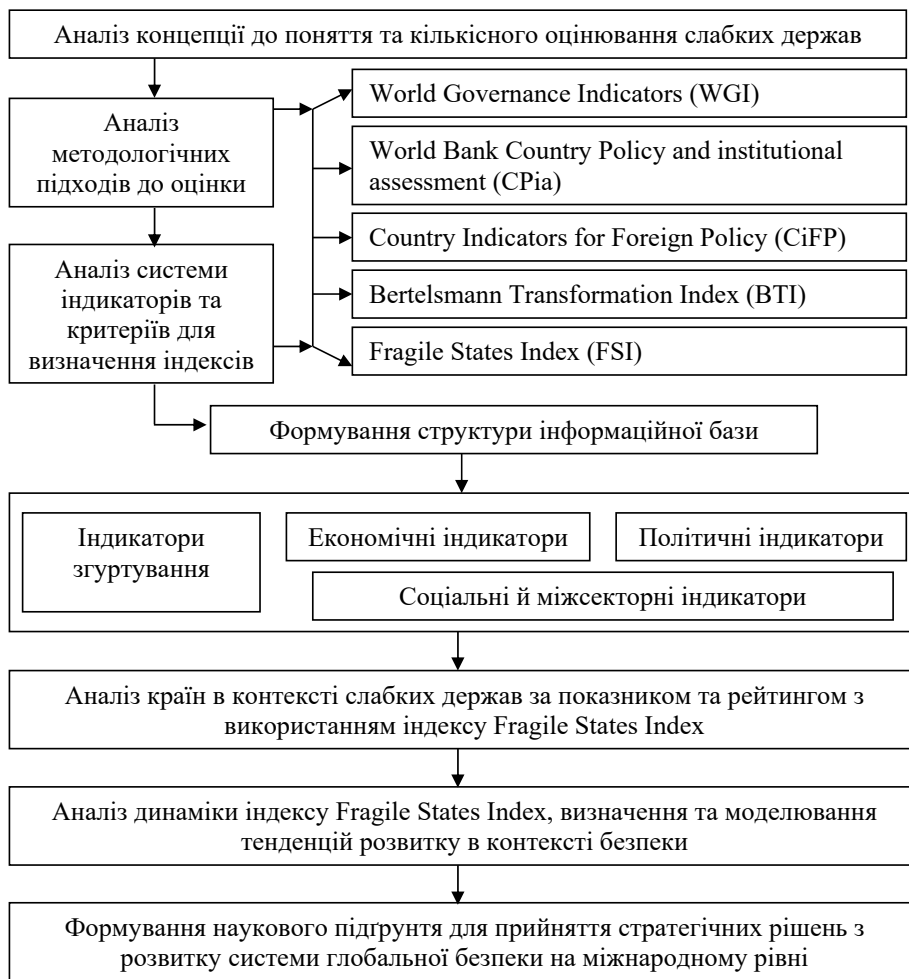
Аналіз концепції до поняття та кількісного оцінювання слабких держав

Аналіз методологічних підходів до оцінки

Аналіз системи індикаторів та критеріїв для визначення індексів

World Governance Indicators (WGI)

World Bank Country Policy and institutional assessment (CPia)

Country Indicators for Foreign Policy (CiFP)

Bertelsmann Transformation Index (BTI)

Fragile States Index (FSI)

Формування структури інформаційної бази

Індикатори згуртування

Економічні індикатори

Політичні індикатори

Соціальні й міжсекторні індикатори

Аналіз країн в контексті слабких держав за показником та рейтингом з використанням індексу Fragile States Index

Аналіз динаміки індексу Fragile States Index, визначення та моделювання тенденцій розвитку в контексті безпеки

Формування наукового підґрунтя для прийняття стратегічних рішень з розвитку системи глобальної безпеки на міжнародному рівні